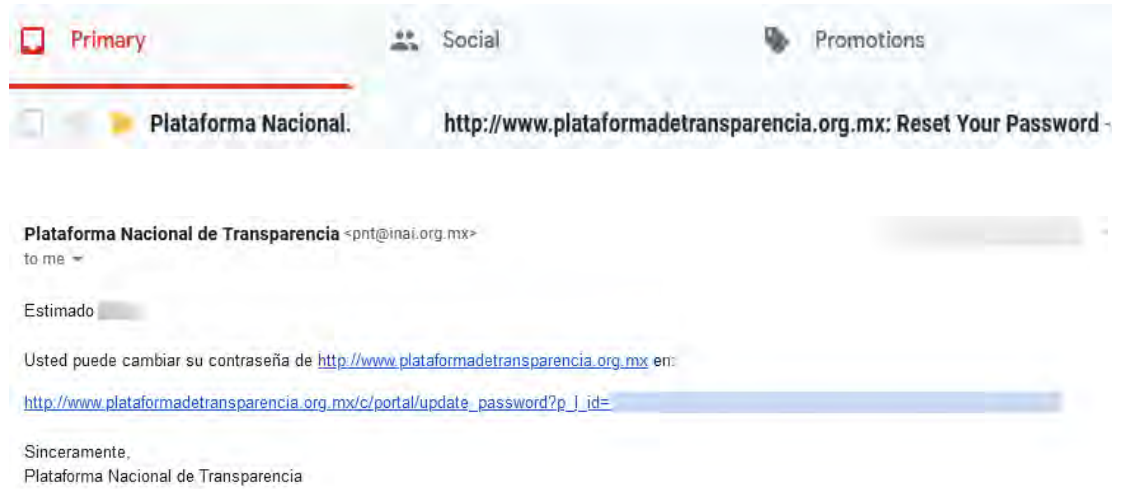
Primary Social Promotions

Plataforma Nacional. http://www.plataformadetransparencia.org.mx: Reset Your Password -

Plataforma Nacional de Transparencia <pnt@inai.org.mx>
to me

Estimado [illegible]

Usted puede cambiar su contraseña de http://www.plataformadetransparencia.org.mx en:

http://www.plataformadetransparencia.org.mx/c/portal/update_password?p_l_id=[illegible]

Sinceramente,
Plataforma Nacional de Transparencia